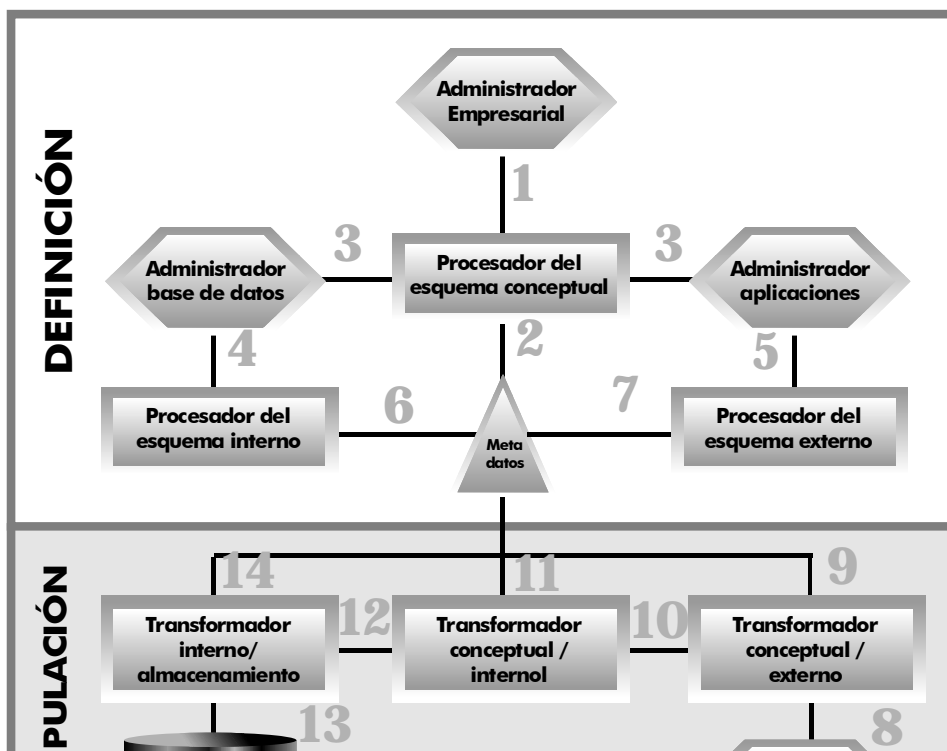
DEFINICIÓN

Administrador Empresarial

1

3

3

Administrador base de datos

Procesador del esquema conceptual

Administrador aplicaciones

4

2

5

Procesador del esquema interno

6

7

Procesador del esquema externo

Meta datos

PULACIÓN

14

11

9

Transformador interno/ almacenamiento

12

Transformador conceptual / internol

10

Transformador conceptual / externo

13

8